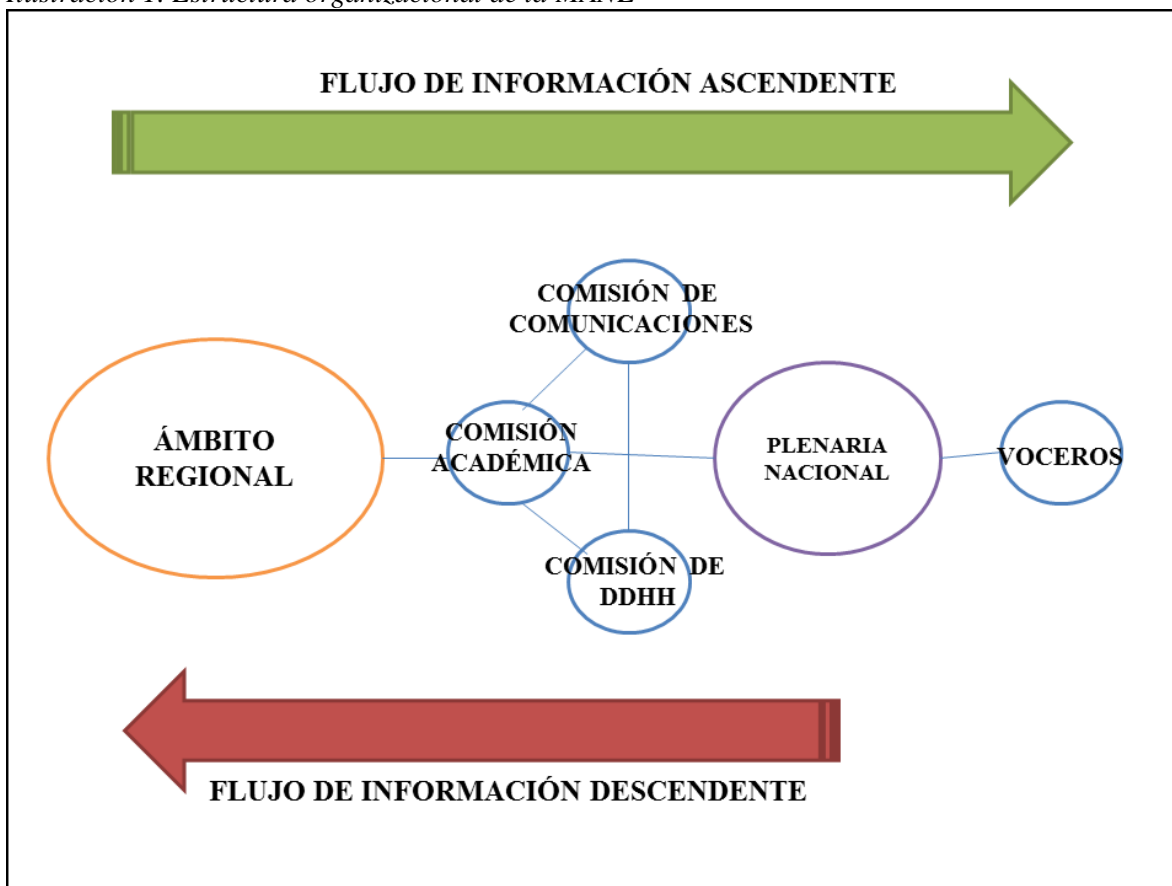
Ilustración 1. Estructura organizacional de la MANE

FLUJO DE INFORMACIÓN ASCENDENTE

COMISIÓN DE COMUNICACIONES

ÁMBITO REGIONAL

COMISIÓN ACADÉMICA

PLENARIA NACIONAL

VOCEROS

COMISIÓN DE DDHH

FLUJO DE INFORMACIÓN DESCENDENTE